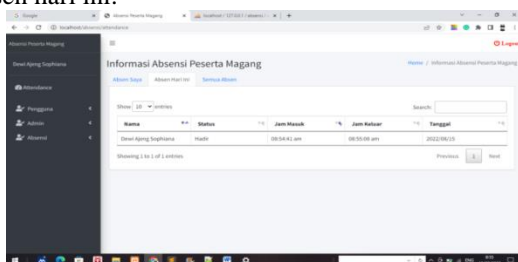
Absensi Peserta Magang

Dewi Ajeng Sophiana

Attendance

Pengguna

Admin

Absensi

Informasi Absensi Peserta Magang

Home / Informasi Absensi Peserta Magang

Absen Saya | Absen Hari Ini | Semua Absen

Show 10 entries

Search:

| Nama | Status | Jam Masuk | Jam Keluar | Tanggal |
|---|---|---|---|---|
| Dewi Ajeng Sophiana | Hadir | 08:54:41 am | 08:55:06 am | 2022/08/15 |

Showing 1 to 1 of 1 entries

Previous 1 Next

Logout